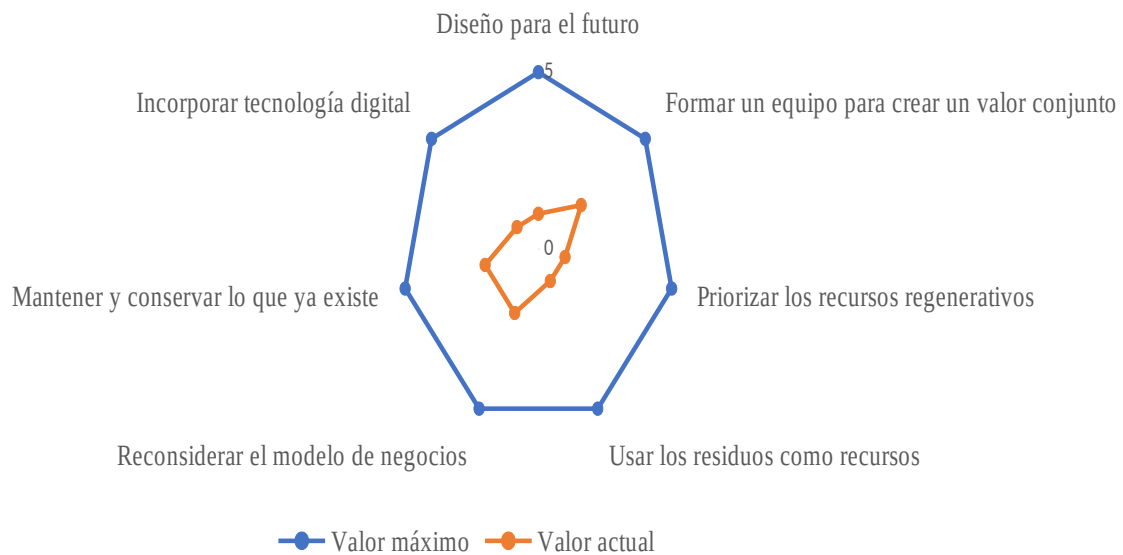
Diseño para el futuro

5

Formar un equipo para crear un valor conjunto

Incorporar tecnología digital

0

Priorizar los recursos regenerativos

Mantener y conservar lo que ya existe

Usar los residuos como recursos

Reconsiderar el modelo de negocios

Valor máximo

Valor actual